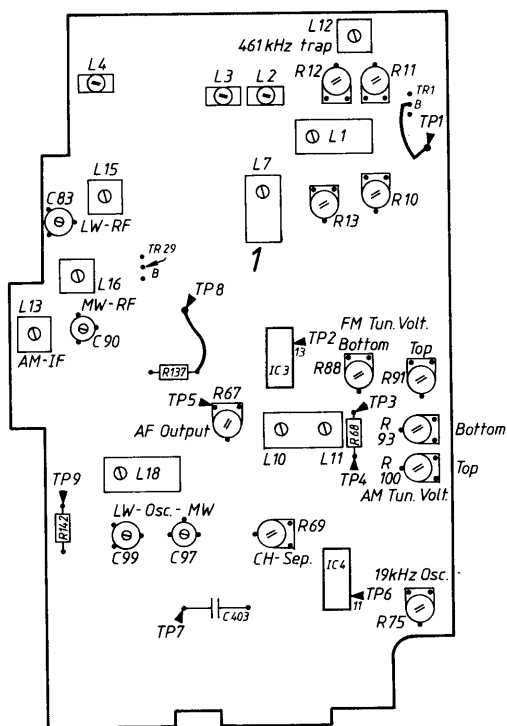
L 12
461 kHz trap
L 4
L 3 L 2
R 12 R 11
TR1
B
TP1
L 1
L 15
L 7
R 10
C 83
LW-RF
R 13
1
TR 29
B
L 16
TP 8
L 13
MW-RF
AM-IF
C 90
FM Tun. Volt.
TP 2
Bottom
Top
13
IC 3
R 88
R 91
R 137
TP 5
R 67
TP 3
AF Output
R 68
R 93
Bottom
L 10
L 11
R 100
Top
TP 4
AM Tun. Volt.
TP 9
L 18
R 142
LW-Osc. - MW
R 69
C 99
C 97
CH-Sep.
IC 4
19 kHz Osc.
TP 6
11
R 75
TP 7
C 403